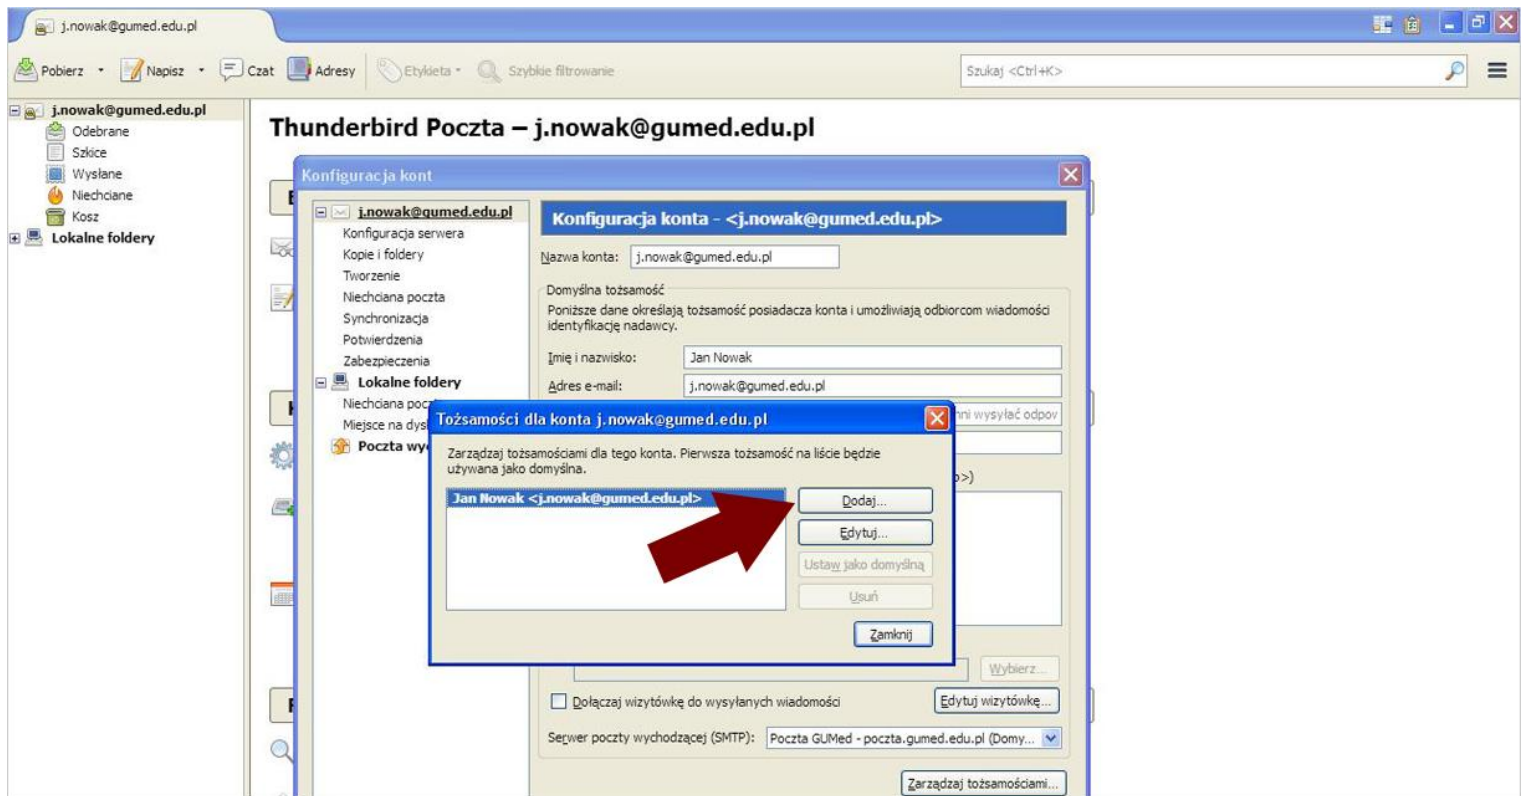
j.nowak@gumed.edu.pl

Pobierz Napisz Czat Adresy Etykieta Szybkie filtrowanie Szukaj <Ctrl+K>

j.nowak@gumed.edu.pl
Odebrane
Szkice
Wysłane
Niechciane
Kosz
Lokalne foldery

Thunderbird Poczta – j.nowak@gumed.edu.pl

Konfiguracja kont

j.nowak@gumed.edu.pl
Konfiguracja serwera
Kopie i foldery
Tworzenie
Niechciana poczta
Synchronizacja
Potwierdzenia
Zabezpieczenia
Lokalne foldery
Niechciana poc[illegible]
Miejsce na dys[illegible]
Poczta wy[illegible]

Konfiguracja konta - <j.nowak@gumed.edu.pl>

Nazwa konta: j.nowak@gumed.edu.pl

Domyślna tożsamość
Poniższe dane określają tożsamość posiadacza konta i umożliwiają odbiorcom wiadomości identyfikację nadawcy.

Imię i nazwisko: Jan Nowak
Adres e-mail: j.nowak@gumed.edu.pl
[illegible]nni wysyłać odpov
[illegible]>)

Tożsamości dla konta j.nowak@gumed.edu.pl
Zarządzaj tożsamościami dla tego konta. Pierwsza tożsamość na liście będzie używana jako domyślna.
Jan Nowak <j.nowak@gumed.edu.pl>
Dodaj...
Edytuj...
Ustaw jako domyślną
Usuń
Zamknij

Wybierz...
Dołączaj wizytówkę do wysyłanych wiadomości
Edytuj wizytówkę...
Serwer poczty wychodzącej (SMTP): Poczta GUMed - poczta.gumed.edu.pl (Domy...
Zarządzaj tożsamościami...